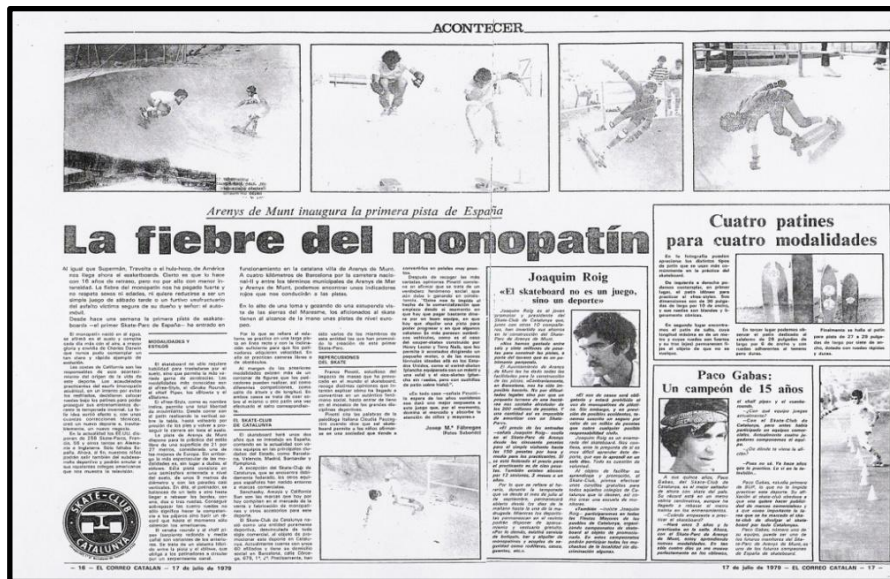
ACONTECER

Arenys de Munt inaugura la primera pista de España

La fiebre del monopatín

Al igual que Superman, Travolta o el hula-hoop, de América nos llega ahora el skateboard. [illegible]

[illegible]

MODALIDADES Y ESTILOS

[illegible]

EL SKATE-CLUB DE CATALUNYA

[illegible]

REPERCUSIONES DEL SKATE

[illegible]

Joaquim Roig

«El skateboard no es un juego, sino un deporte»

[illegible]

Josep M.ª Fàbregas (Fotos: Sabaté)

Cuatro patines para cuatro modalidades

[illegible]

Paco Gabas: Un campeón de 15 años

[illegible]

SKATE-CLUB CATALUNYA

— 16 — EL CORREO CATALAN — 17 de julio de 1979

17 de julio de 1979 — EL CORREO CATALAN — 17 —